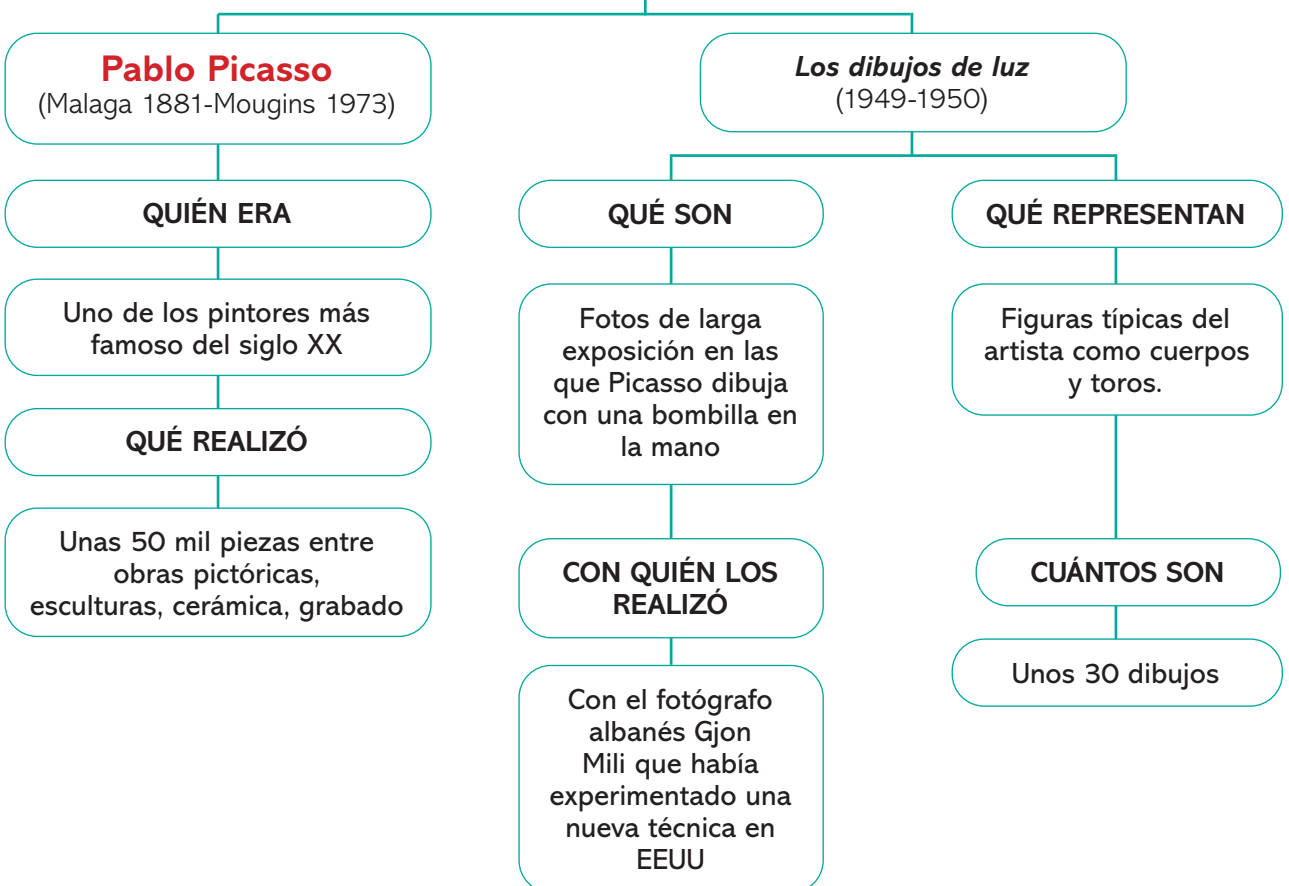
Pablo Picasso
(Malaga 1881-Mougins 1973)

QUIÉN ERA

Uno de los pintores más famoso del siglo XX

QUÉ REALIZÓ

Unas 50 mil piezas entre obras pictóricas, esculturas, cerámica, grabado

*Los dibujos de luz*
(1949-1950)

QUÉ SON

Fotos de larga exposición en las que Picasso dibuja con una bombilla en la mano

CON QUIÉN LOS REALIZÓ

Con el fotógrafo albanés Gjon Mili que había experimentado una nueva técnica en EEUU

QUÉ REPRESENTAN

Figuras típicas del artista como cuerpos y toros.

CUÁNTOS SON

Unos 30 dibujos